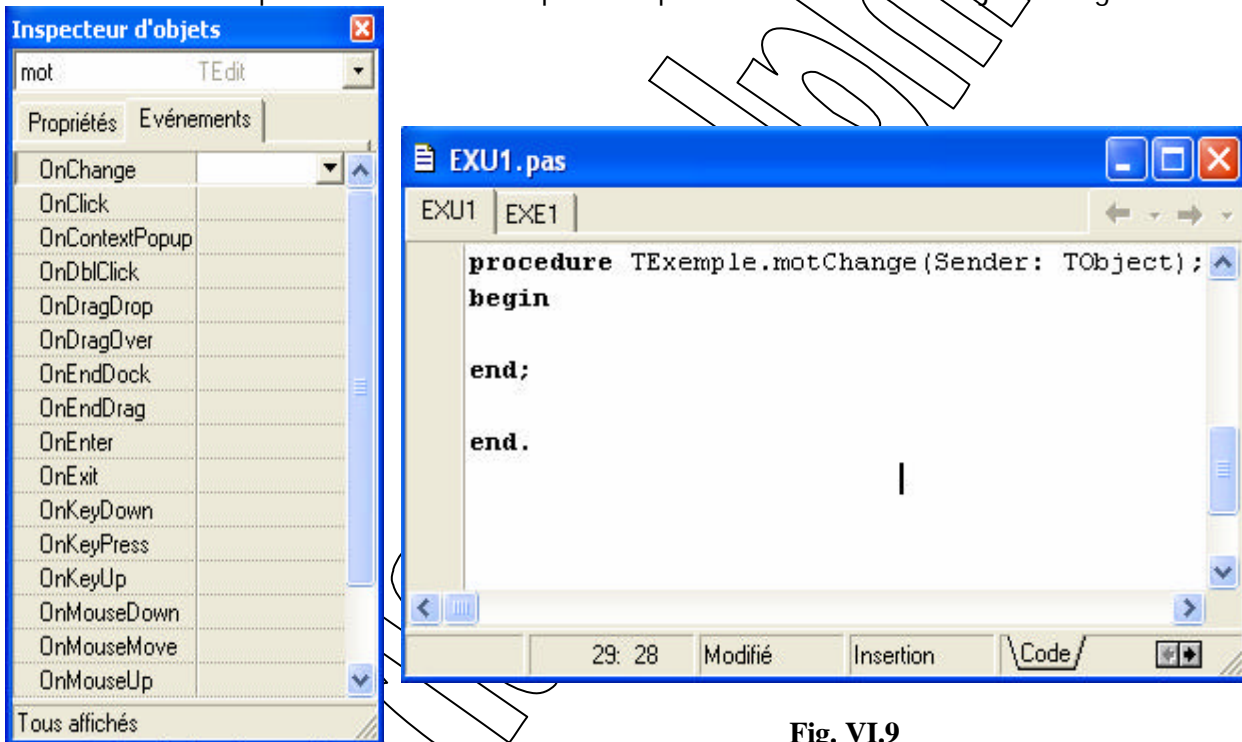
Inspecteur d'objets

mot TEdit

Propriétés Evénements

OnChange
OnClick
OnContextPopup
OnDblClick
OnDragDrop
OnDragOver
OnEndDock
OnEndDrag
OnEnter
OnExit
OnKeyDown
OnKeyPress
OnKeyUp
OnMouseDown
OnMouseMove
OnMouseUp

Tous affichés

EXU1.pas

EXU1 EXE1

procedure TExemple.motChange(Sender: TObject);
begin

end;

end.

29: 28 Modifié Insertion Code

Fig. VI.9